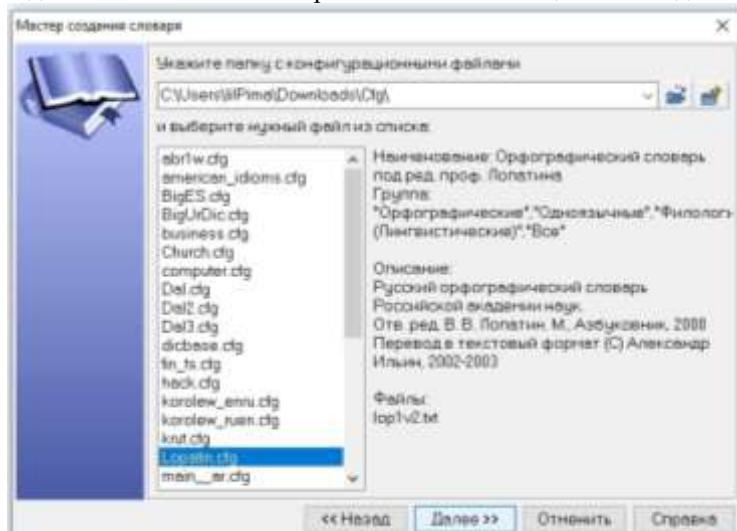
Мастер создания словаря

Укажите папку с конфигурационными файлами

C:\Users\IlPima\Downloads\Cfg\

и выберите нужный файл из списка:

abr1w.cfg
american_idioms.cfg
BigES.cfg
BigUrDic.cfg
business.cfg
Church.cfg
computer.cfg
Dal.cfg
Dal2.cfg
Dal3.cfg
dicbase.cfg
fin_ts.cfg
hack.cfg
korolew_enru.cfg
korolew_ruen.cfg
knut.cfg
Lopatin.cfg
main__er.cfg

Наименование: Орфографический словарь под ред. проф. Лопатина
Группа:
"Орфографические","Одноязычные","Филологи (Лингвистические)","Все"

Описание:
Русский орфографический словарь Российской академии наук.
Отв. ред. В.В. Лопатин. М.: Азбуковник, 2000
Перевод в текстовый формат (С) Александр Ильин, 2002-2003

Файлы:
lop1v2.txt

<< Назад | Далее >> | Отменить | Справка